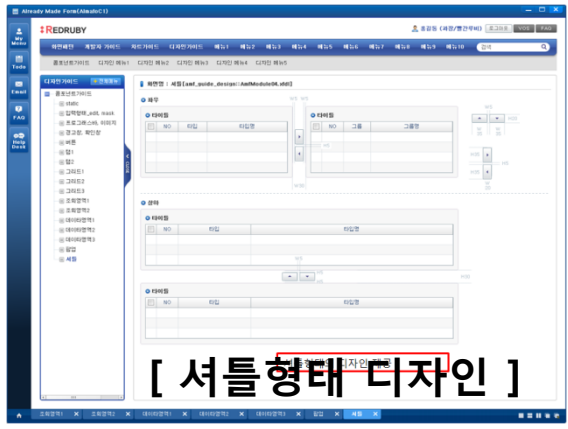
Already Made Form(AlmaloC1)

REDRUBY

홍길동 (과장/영간무비) 로그아웃 VOC FAQ

My Menu
Todo
Email
FAQ
Help Desk

화면패턴 개발자 가이드 작업가이드 디자인가이드 메뉴1 메뉴2 메뉴3 메뉴4 메뉴5 메뉴6 메뉴7 메뉴8 메뉴9 메뉴10

검색

공통컨트롤가이드 디자인 메뉴1 디자인 메뉴2 디자인 메뉴3 디자인 메뉴4 디자인 메뉴5

디자인가이드

공통컨트롤가이드
static
입력항목_edit, mask
콤보그룹스타, 라디오
경고창, 확인창
버튼
탭1
탭2
그리드1
그리드2
그리드3
조회영역1
조회영역2
데이터영역1
데이터영역2
데이터영역3
팝업
셔틀

화면명 : 셔틀 [aaf_guide_design::AafModule04.xfdl]

좌우

타이틀

| | NO | 타입 | 타입명 |
|---|---|---|---|

타이틀

| | NO | 그룹 | 그룹명 |
|---|---|---|---|

상하

타이틀

| | NO | 타입 | 타입명 |
|---|---|---|---|

타이틀

| | NO | 타입 | 타입명 |
|---|---|---|---|

[ 셔틀형태 디자인 ]

조회영역1 조회영역2 데이터영역1 데이터영역2 데이터영역3 팝업 셔틀